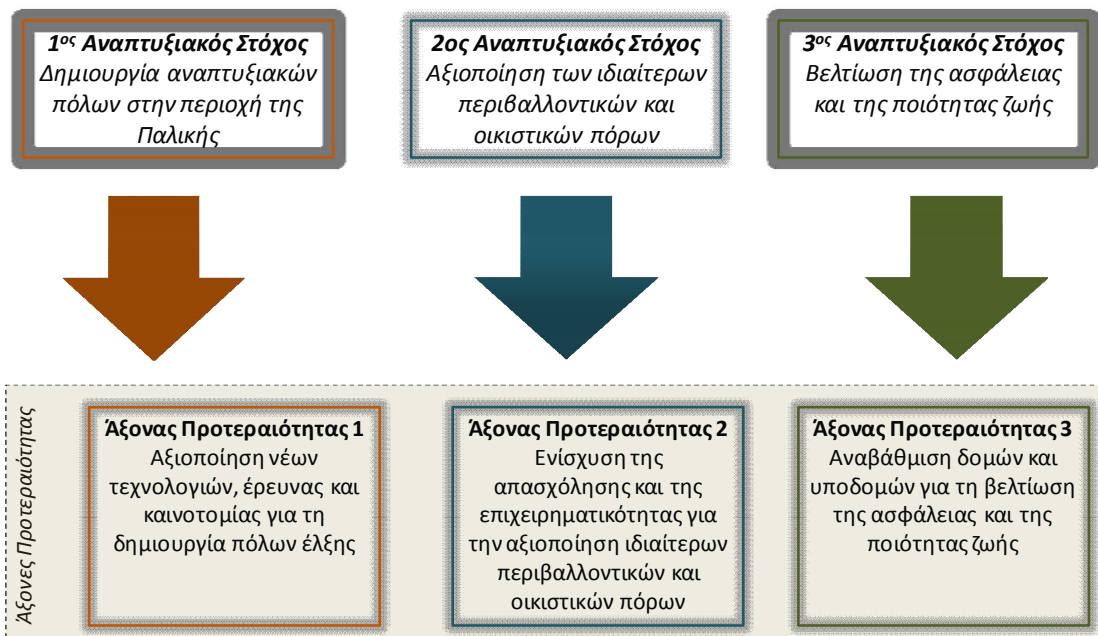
1$^{ος}$ Αναπτυξιακός Στόχος
Δημιουργία αναπτυξιακών πόλων στην περιοχή της Παλικής

2ος Αναπτυξιακός Στόχος
Αξιοποίηση των ιδιαίτερων περιβαλλοντικών και οικιστικών πόρων

3$^{ος}$ Αναπτυξιακός Στόχος
Βελτίωση της ασφάλειας και της ποιότητας ζωής

Άξονες Προτεραιότητας

Άξονας Προτεραιότητας 1
Αξιοποίηση νέων τεχνολογιών, έρευνας και καινοτομίας για τη δημιουργία πόλων έλξης

Άξονας Προτεραιότητας 2
Ενίσχυση της απασχόλησης και της επιχειρηματικότητας για την αξιοποίηση ιδιαίτερων περιβαλλοντικών και οικιστικών πόρων

Άξονας Προτεραιότητας 3
Αναβάθμιση δομών και υποδομών για τη βελτίωση της ασφάλειας και της ποιότητας ζωής